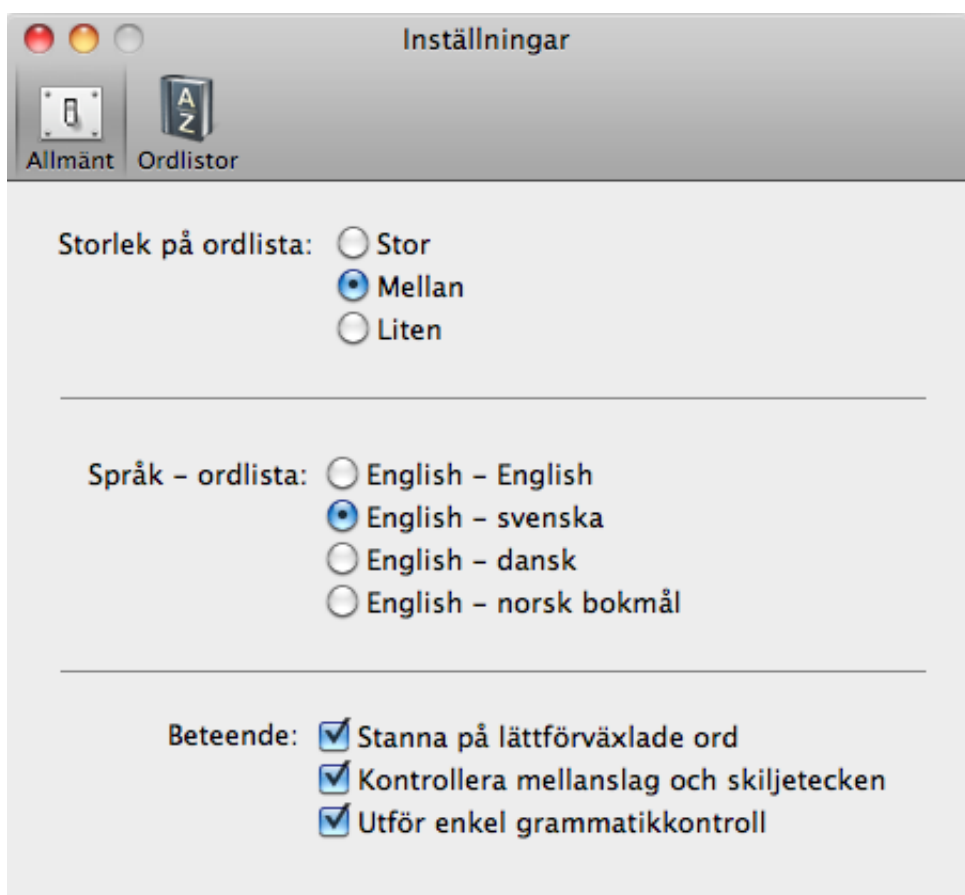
Inställningar

Allmänt Ordlistor

Storlek på ordlista: Stor
Mellan
Liten

Språk – ordlista: English – English
English – svenska
English – dansk
English – norsk bokmål

Beteende: Stanna på lättförväxlade ord
Kontrollera mellanslag och skiljetecken
Utför enkel grammatikkontroll